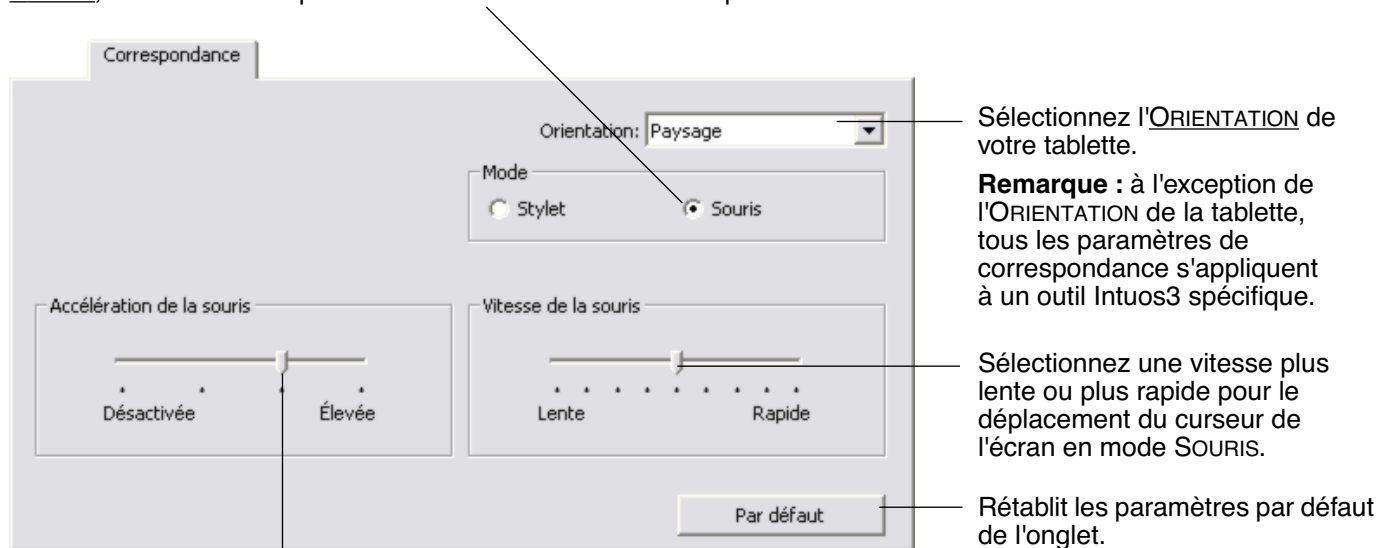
Correspondance

Orientation: Paysage

Mode

Stylet

Souris

Accélération de la souris

Désactivée

Élevée

Vitesse de la souris

Lente

Rapide

Par défaut

Sélectionnez l'ORIENTATION de votre tablette.

**Remarque :** à l'exception de l'ORIENTATION de la tablette, tous les paramètres de correspondance s'appliquent à un outil Intuos3 spécifique.

Sélectionnez une vitesse plus lente ou plus rapide pour le déplacement du curseur de l'écran en mode SOURIS.

Rétablit les paramètres par défaut de l'onglet.